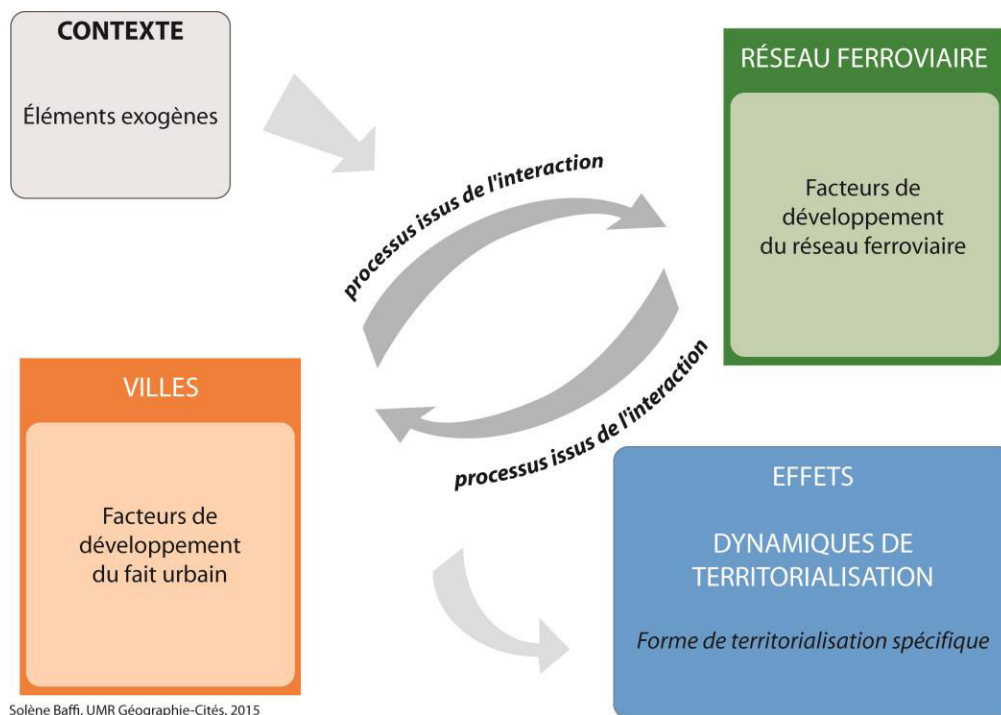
CONTEXTE

Éléments exogènes

RÉSEAU FERROVIAIRE

Facteurs de développement du réseau ferroviaire

processus issus de l'interaction

processus issus de l'interaction

VILLES

Facteurs de développement du fait urbain

EFFETS

DYNAMIQUES DE TERRITORIALISATION

Forme de territorialisation spécifique

Solène Baffi, UMR Géographie-Cités, 2015